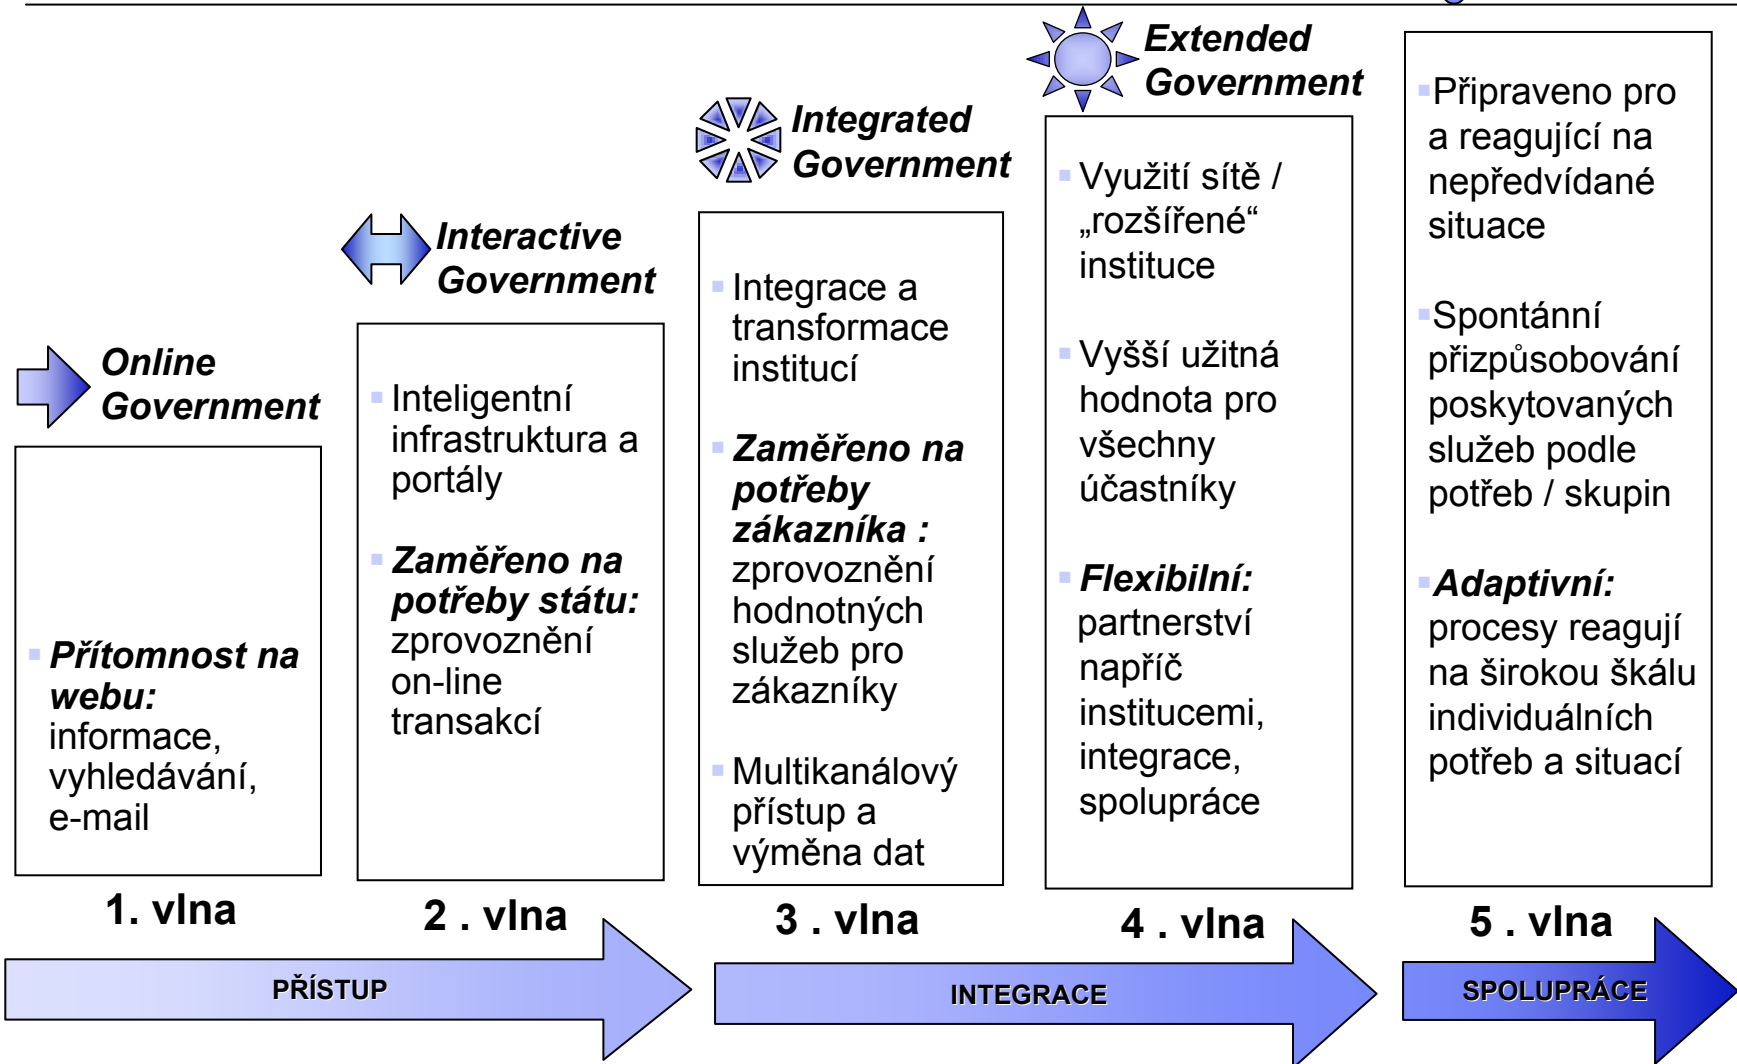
Online Government

Přítomnost na webu: informace, vyhledávání, e-mail

1. vlna

Interactive Government

Inteligentní infrastruktura a portály

Zaměřeno na potřeby státu: zprovoznění on-line transakcí

2 . vlna

Integrated Government

Integrace a transformace institucí

Zaměřeno na potřeby zákazníka : zprovoznění hodnotných služeb pro zákazníky

Multikanálový přístup a výměna dat

3 . vlna

Extended Government

Využití sítě / „rozšířené“ instituce

Vyšší užitná hodnota pro všechny účastníky

Flexibilní: partnerství napříč institucemi, integrace, spolupráce

4 . vlna

Připraveno pro a reagující na nepředvídané situace

Spontánní přizpůsobování poskytovaných služeb podle potřeb / skupin

Adaptivní: procesy reagují na širokou škálu individuálních potřeb a situací

5 . vlna

PŘÍSTUP

INTEGRACE

SPOLUPRÁCE